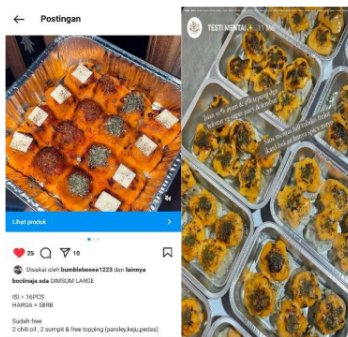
Postingan

Lihat produk

25 10

Disukai oleh bumblebeeee1223 dan lainnya

bocinaja.sda DIMSUM LARGE

ISI = 16PCS
HARGA = 38RB

Sudah free
2 chili oil , 2 sumpit & free topping (parsley,keju,pedas)

TESTI MENTAI

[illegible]

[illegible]